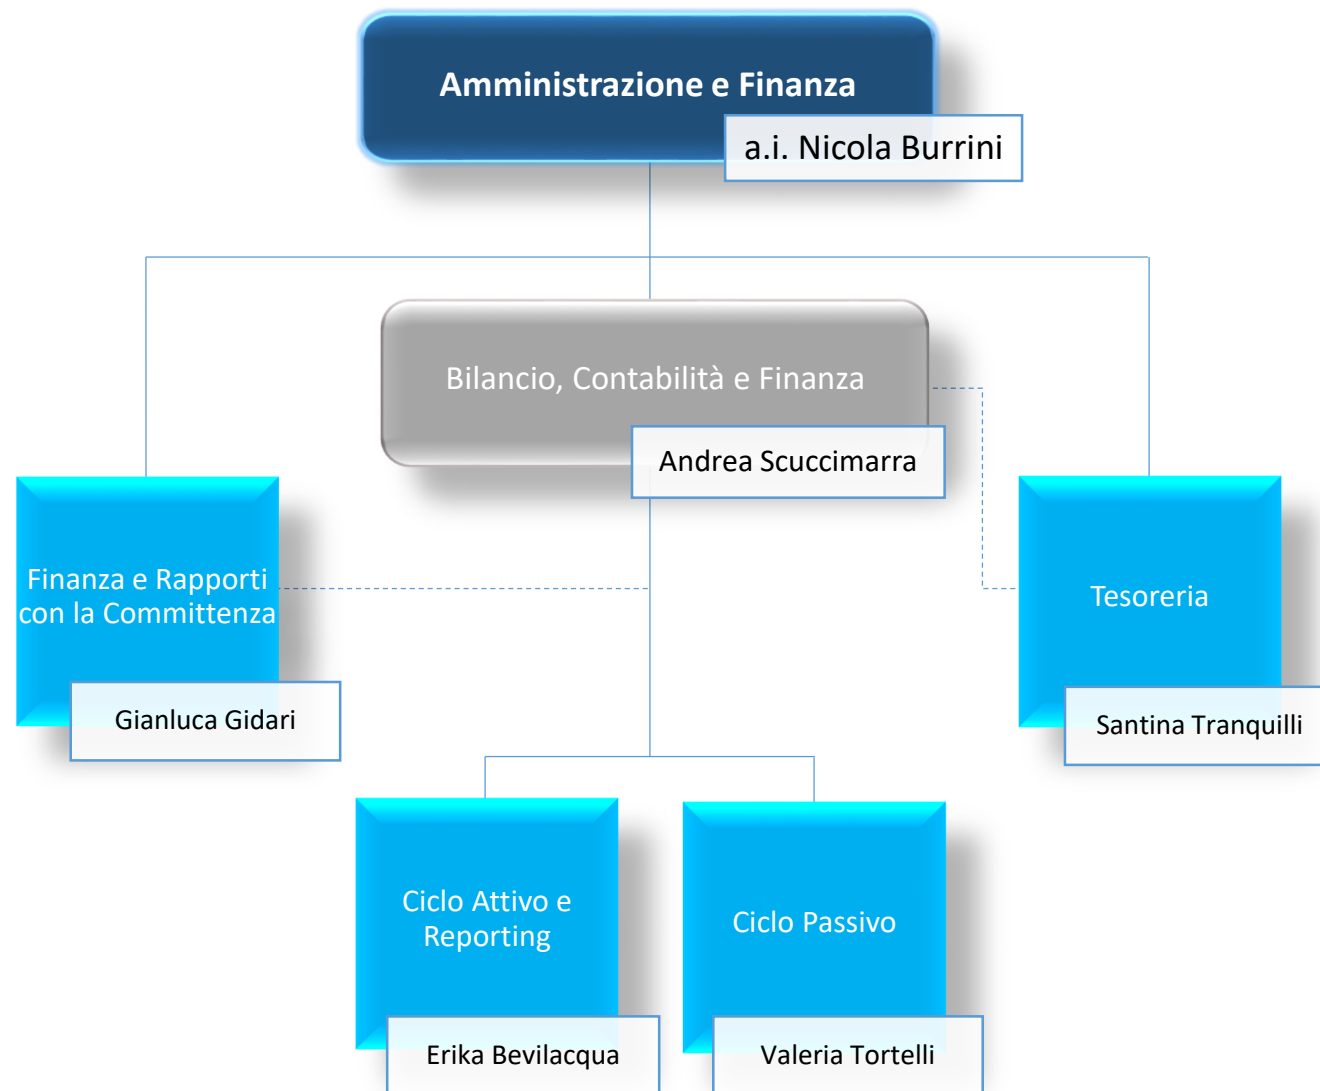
Amministrazione e Finanza

a.i. Nicola Burrini

Bilancio, Contabilità e Finanza

Andrea Scuccimarra

Finanza e Rapporti con la Committenza

Gianluca Gidari

Tesoreria

Santina Tranquilli

Ciclo Attivo e Reporting

Erika Bevilacqua

Ciclo Passivo

Valeria Tortelli